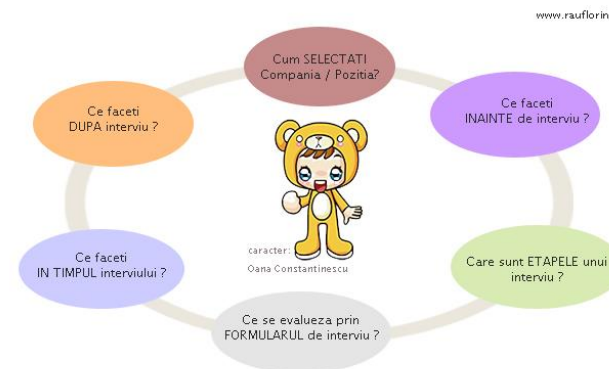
www.rauflorin

Cum SELECTATI Compania / Pozitia?

Ce faceti INAINTE de interviu ?

Care sunt ETAPELE unui interviu ?

Ce se evalueza prin FORMULARUL de interviu ?

Ce faceti IN TIMPUL interviului ?

Ce faceti DUPA interviu ?

caracter: Oana Constantinescu